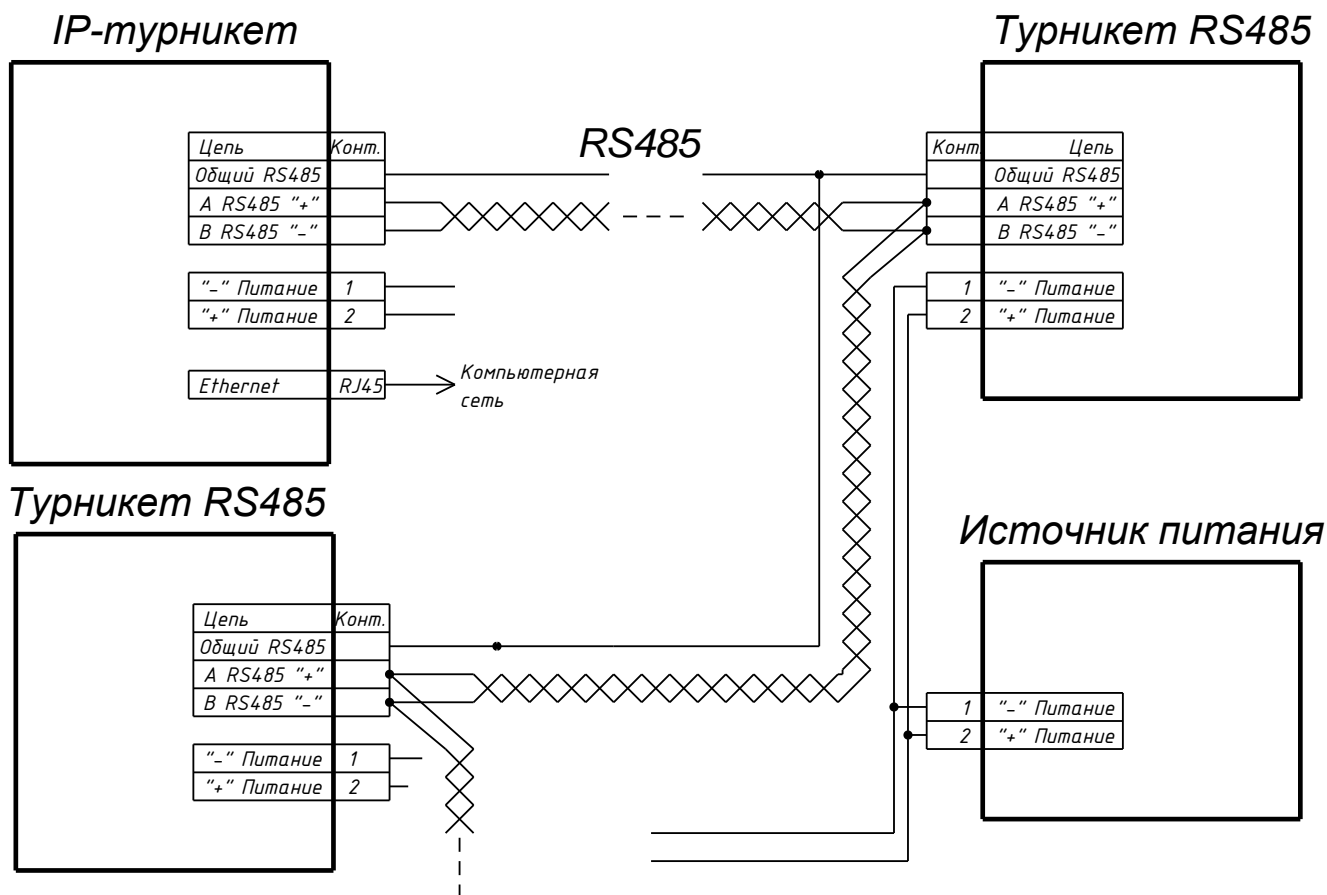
IP-турникет

| Цепь | Конт. |
|---|---|
| Общий RS485 | |
| A RS485 "+" | |
| B RS485 "–" | |

| "–" Питание | 1 |
|---|---|
| "+" Питание | 2 |

| Ethernet | RJ45 |
|---|---|

Компьютерная сеть

RS485

Турникет RS485

| Конт. | Цепь |
|---|---|
| | Общий RS485 |
| | A RS485 "+" |
| | B RS485 "–" |

| 1 | "–" Питание |
|---|---|
| 2 | "+" Питание |

Турникет RS485

| Цепь | Конт. |
|---|---|
| Общий RS485 | |
| A RS485 "+" | |
| B RS485 "–" | |

| "–" Питание | 1 |
|---|---|
| "+" Питание | 2 |

Источник питания

| 1 | "–" Питание |
|---|---|
| 2 | "+" Питание |